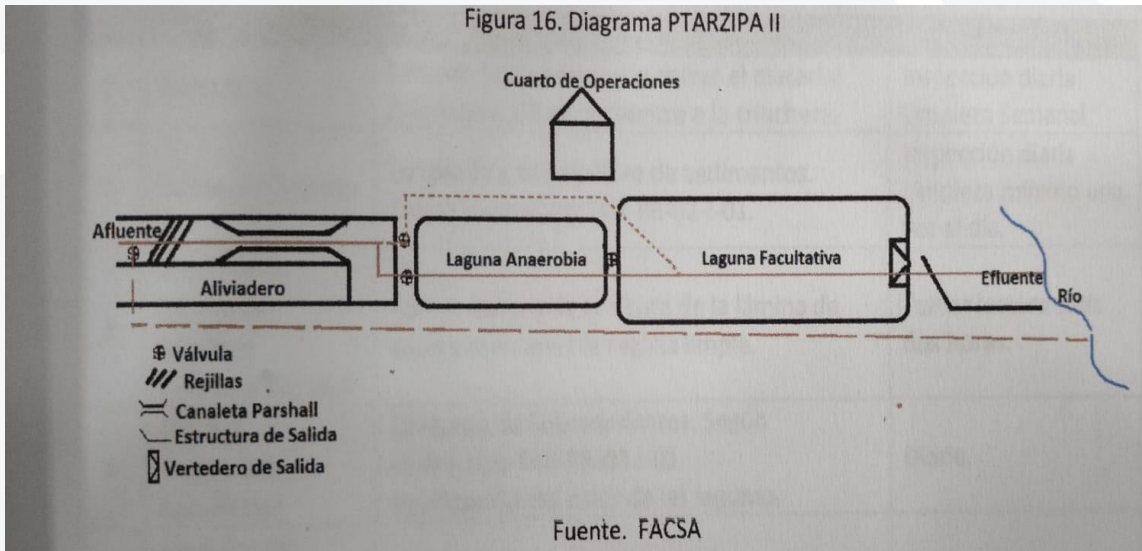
Figura 16. Diagrama PTARZIPA II

Cuarto de Operaciones

Afluente

Aliviadero

Laguna Anaerobia

Laguna Facultativa

Efluente

Río

Válvula

Rejillas

Canaleta Parshall

Estructura de Salida

Vertedero de Salida

Fuente. FACSA